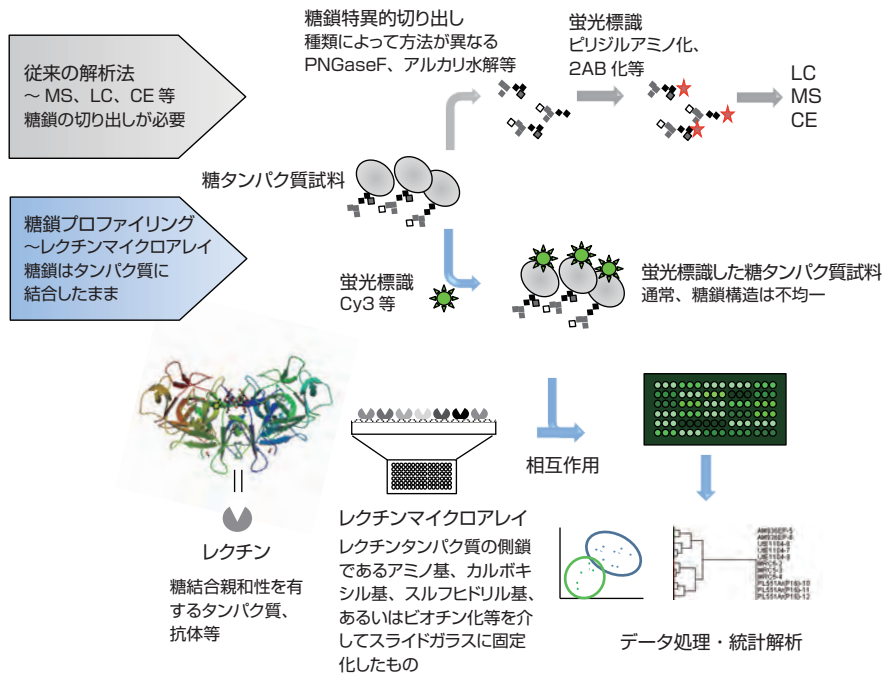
従来の解析法
～ MS、LC、CE 等
糖鎖の切り出しが必要

糖鎖特異的切り出し
種類によって方法が異なる
PNGaseF、アルカリ水解等

蛍光標識
ピリジルアミノ化、
2AB 化等

LC
MS
CE

糖タンパク質試料

糖鎖プロファイリング
~レクチンマイクロアレイ
糖鎖はタンパク質に
結合したまま

蛍光標識
Cy3 等

蛍光標識した糖タンパク質試料
通常、糖鎖構造は不均一

=

レクチン

糖結合親和性を有するタンパク質、抗体等

レクチンマイクロアレイ
レクチンタンパク質の側鎖であるアミノ基、カルボキシル基、スルフヒドリル基、あるいはビオチン化等を介してスライドガラスに固定化したもの

相互作用

AMS36EP-5
AMS36EP-6
UE1104-6
UE1104-7
UE1104-8
MRC5-7
MRC5-8
MRC5-9
PLS51AnP16-10
PLS51AnP16-11
PLS51AnP16-12

データ処理・統計解析